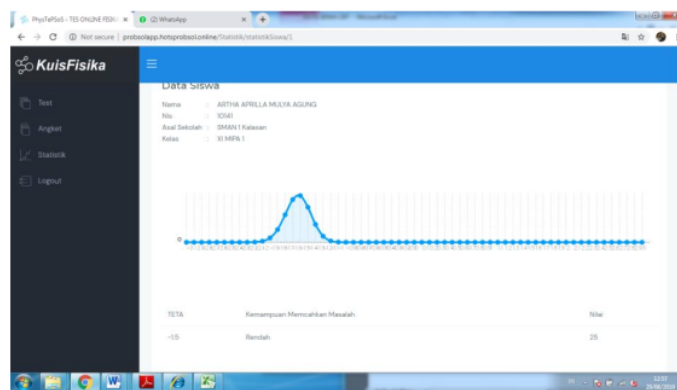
PhysTePSoS - TES ONLINE FISIKA ×
(2) WhatsApp ×
Not secure | probsolapp.hotsprobsol.online/Statistik/statistikSiswa/1

KuisFisika

Test
Angket
Statistik
Logout

Data Siswa

Nama : ARTHA APRILLA MULYA AGUNG
Nis : 10141
Asal Sekolah : SMAN 1 Kalasan
Kelas : XI MIPA 1

0

| TETA | Kemampuan Memecahkan Masalah | Nilai |
|---|---|---|
| -1.5 | Rendah | 25 |

12:37
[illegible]